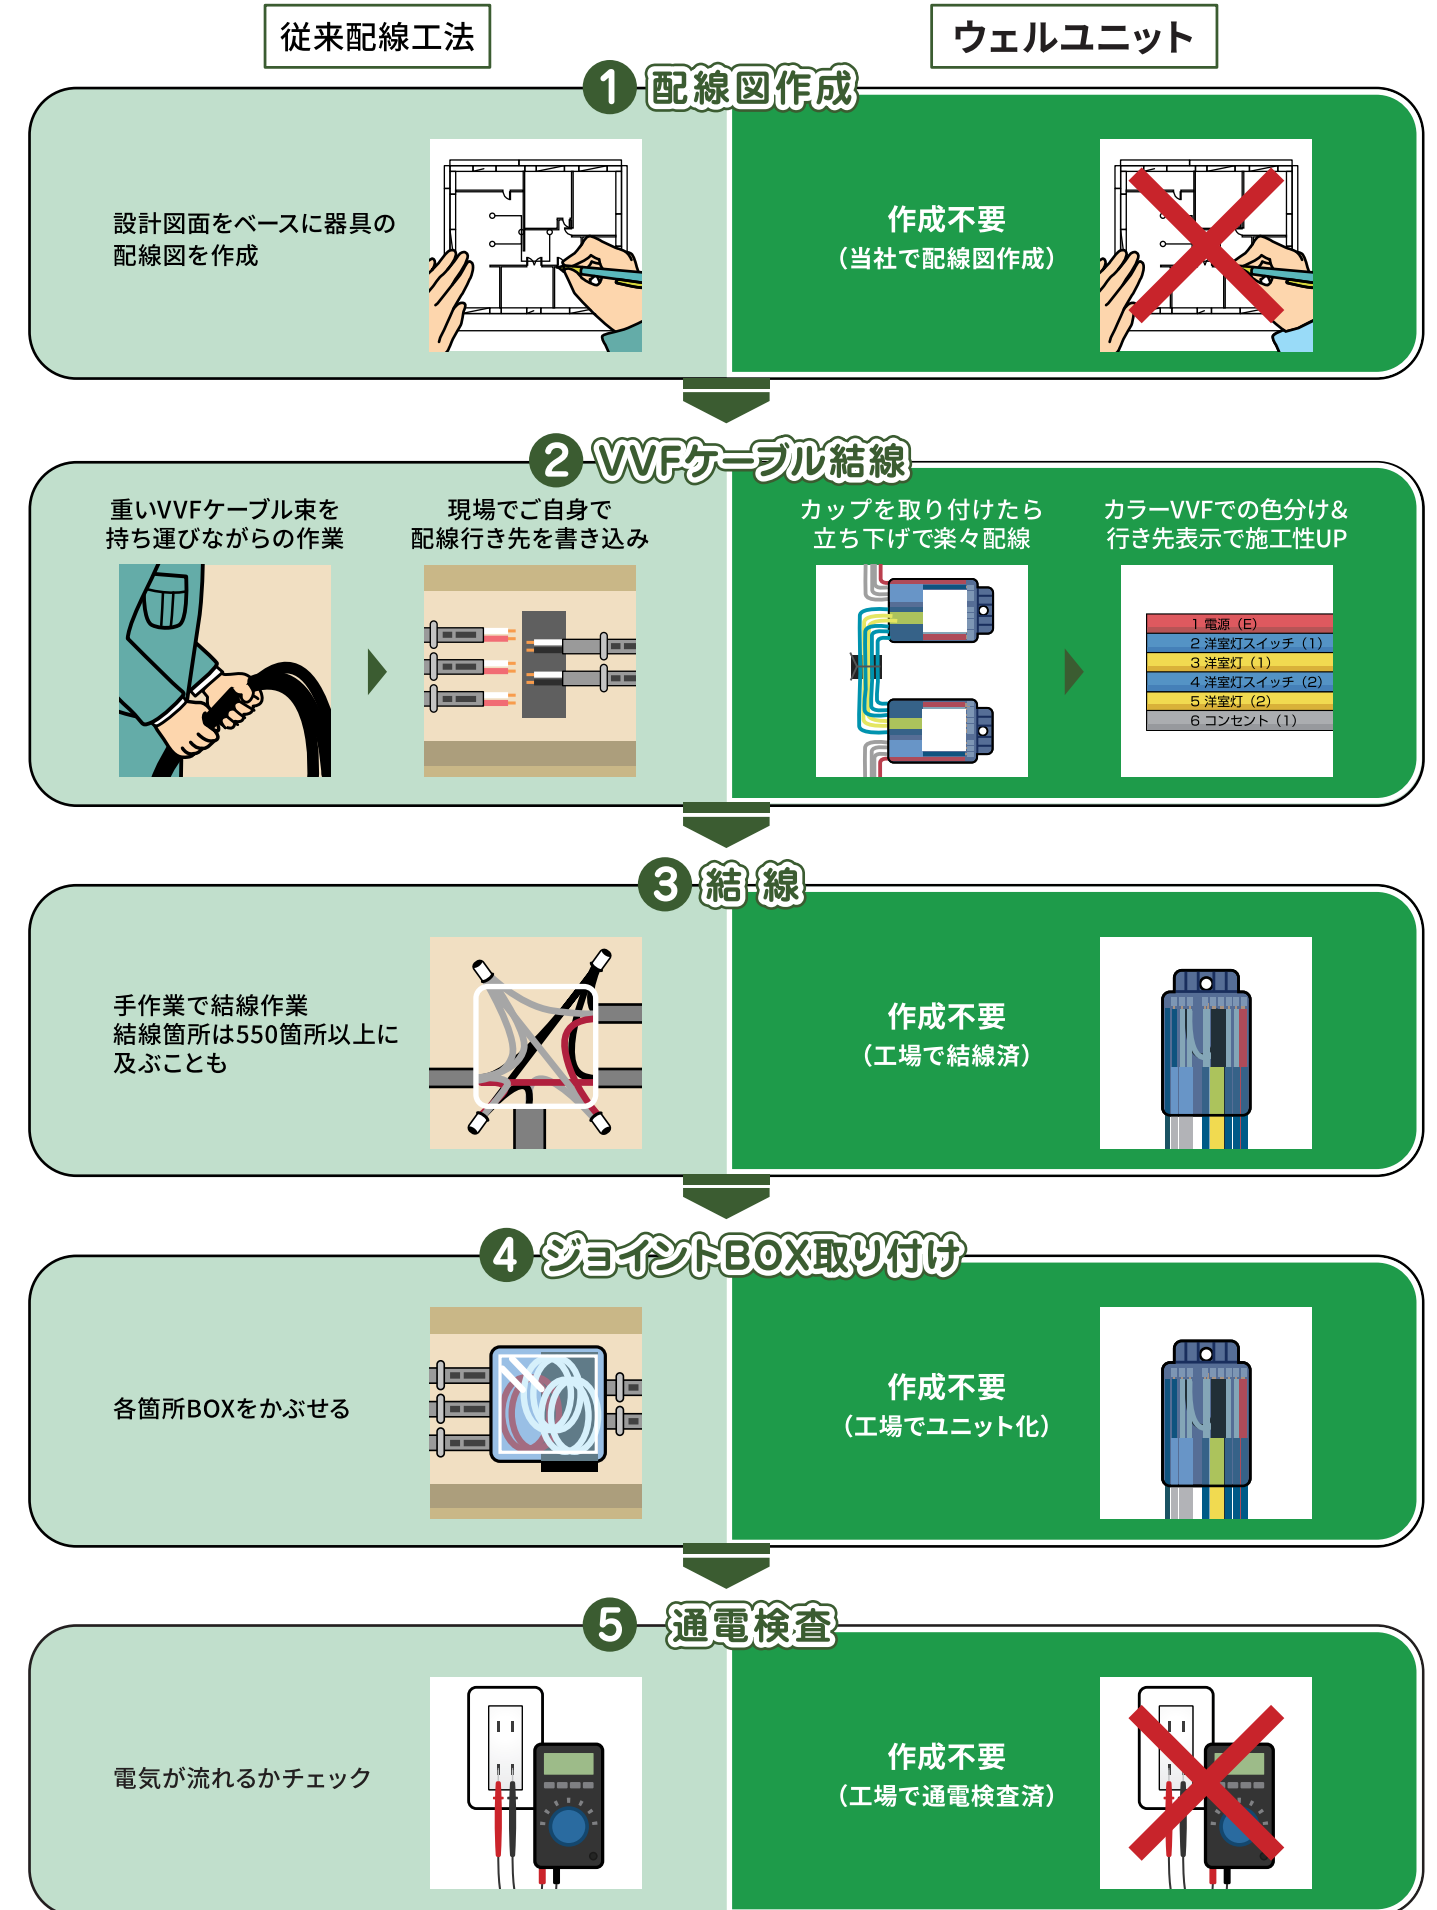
従来配線工法

ウェルユニット

1 配線図作成

設計図面をベースに器具の配線図を作成

作成不要
（当社で配線図作成）

2 VVFケーブル結線

重いVVFケーブル束を持ち運びながらの作業

現場でご自身で配線行き先を書き込み

カップを取り付けたら立ち下げで楽々配線

カラーVVFでの色分け&行き先表示で施工性UP

1 電源（E）
2 洋室灯スイッチ（1）
3 洋室灯（1）
4 洋室灯スイッチ（2）
5 洋室灯（2）
6 コンセント（1）

3 結線

手作業で結線作業
結線箇所は550箇所以上に及ぶことも

作成不要
（工場で結線済）

4 ジョイントBOX取り付け

各箇所BOXをかぶせる

作成不要
（工場でユニット化）

5 通電検査

電気が流れるかチェック

作成不要
（工場で通電検査済）